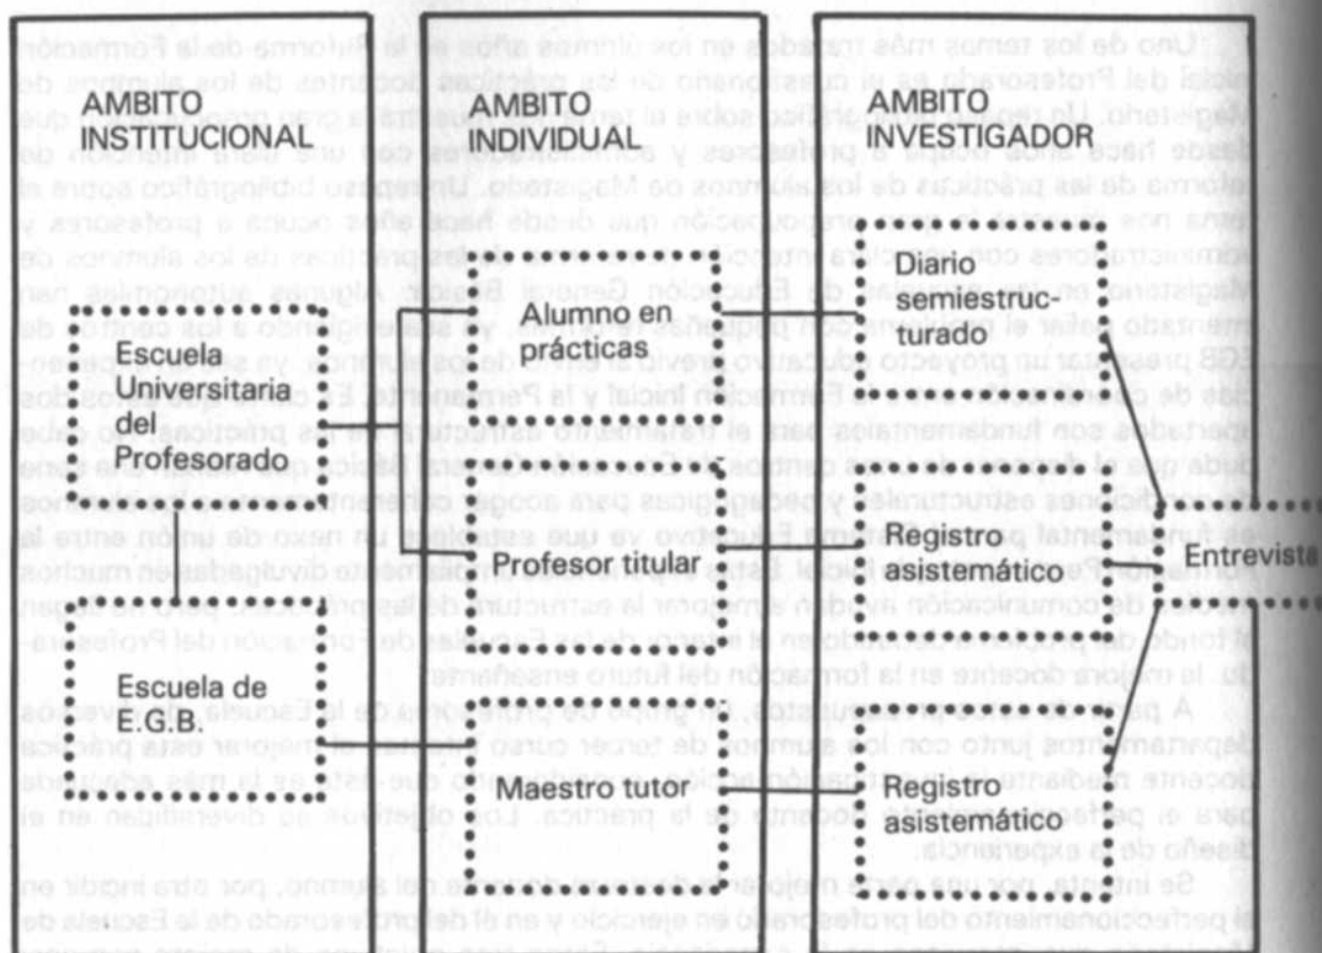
AMBITO INSTITUCIONAL

Escuela Universitaria del Profesorado

Escuela de E.G.B.

AMBITO INDIVIDUAL

Alumno en prácticas

Profesor titular

Maestro tutor

AMBITO INVESTIGADOR

Diario semiestructurado

Registro asistemático

Registro asistemático

Entrevista